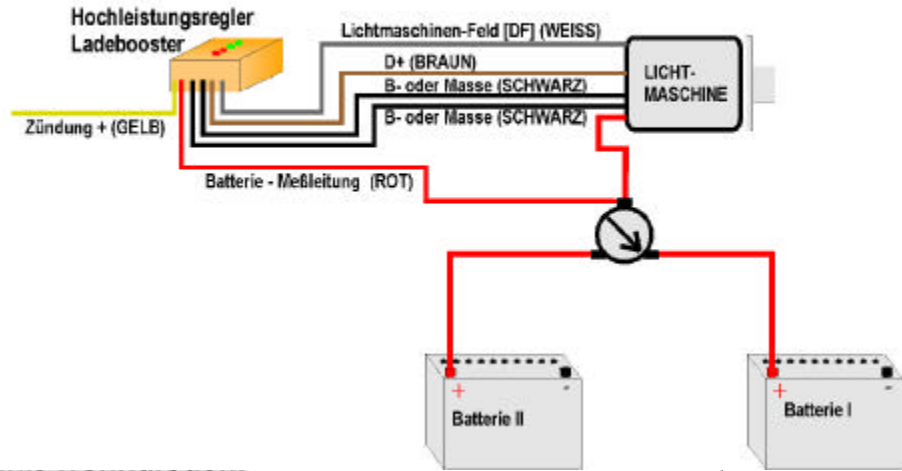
Hochleistungsregler
Ladebooster

Lichtmaschinen-Feld [DF] (WEISS)
D+ (BRAUN)
B- oder Masse (SCHWARZ)
B- oder Masse (SCHWARZ)

LICHT-
MASCHINE

Zündung + (GELB)

Batterie - Meßleitung (ROT)

+
-
Batterie II

+
-
Batterie I